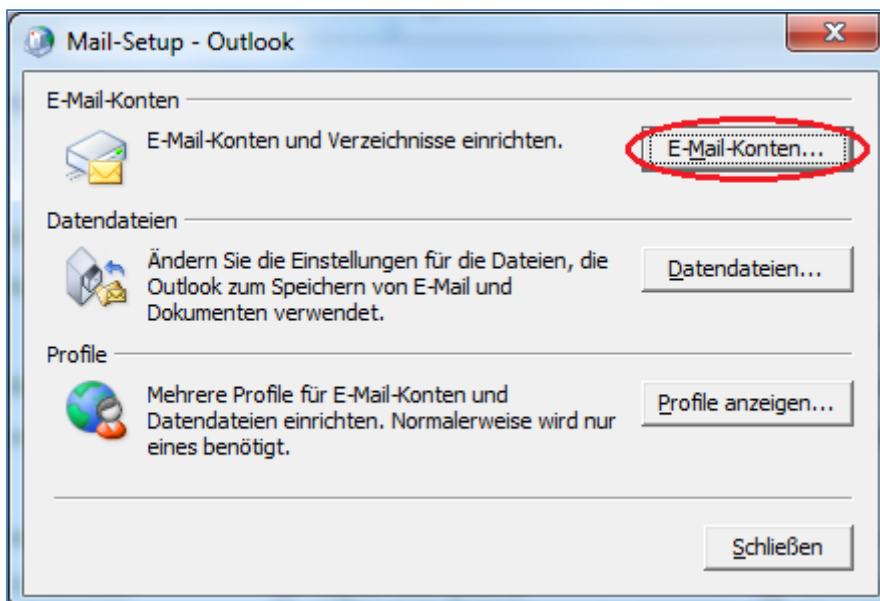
Mail-Setup - Outlook

X

E-Mail-Konten

E-Mail-Konten und Verzeichnisse einrichten.

E-Mail-Konten...

Datendateien

Ändern Sie die Einstellungen für die Dateien, die Outlook zum Speichern von E-Mail und Dokumenten verwendet.

Datendateien...

Profile

Mehrere Profile für E-Mail-Konten und Datendateien einrichten. Normalerweise wird nur eines benötigt.

Profile anzeigen...

Schließen